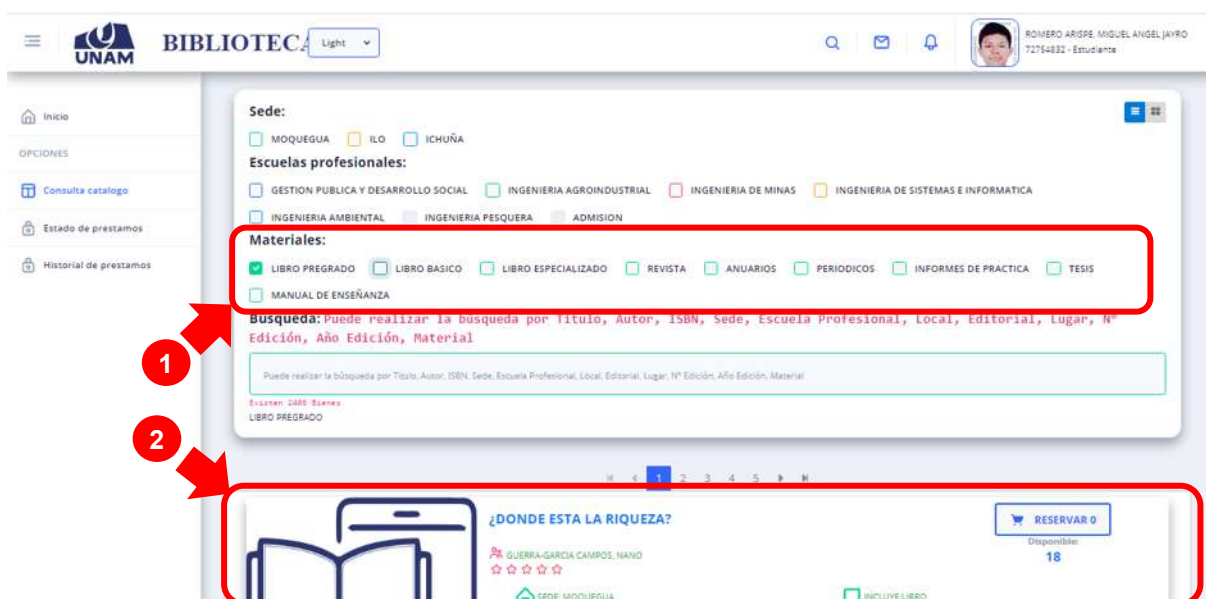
UNAM BIBLIOTECA Light

ROMERO ARISPE, MIGUEL ANGEL JAYRO
72754832 - Estudiante

Inicio
OPCIONES
Consulta catalogo
Estado de prestamos
Historial de prestamos

Sede:
MOQUEGUA ILO ICHUÑA
Escuelas profesionales:
GESTION PUBLICA Y DESARROLLO SOCIAL INGENIERIA AGROINDUSTRIAL INGENIERIA DE MINAS INGENIERIA DE SISTEMAS E INFORMATICA
INGENIERIA AMBIENTAL INGENIERIA PESQUERA ADMISION
Materiales:
LIBRO PREGRADO LIBRO BASICO LIBRO ESPECIALIZADO REVISTA ANUARIOS PERIODICOS INFORMES DE PRACTICA TESIS
MANUAL DE ENSEÑANZA

1

Busqueda: Puede realizar la busqueda por Titulo, Autor, ISBN, Sede, Escuela Profesional, Local, Editorial, Lugar, N° Edición, Año Edición, Material

Puede realizar la búsqueda por Titulo, Autor, ISBN, Sede, Escuela Profesional, Local, Editorial, Lugar, N° Edición, Año Edición, Material

Existen 2406 Items
LIBRO PREGRADO

2

1 2 3 4 5

¿DONDE ESTA LA RIQUEZA?
GUERRA-GARCIA CAMPOS, NANO
RESERVAR 0
Disponible:
18
SEDE: MOQUEGUA
INCLUYE LIBRO